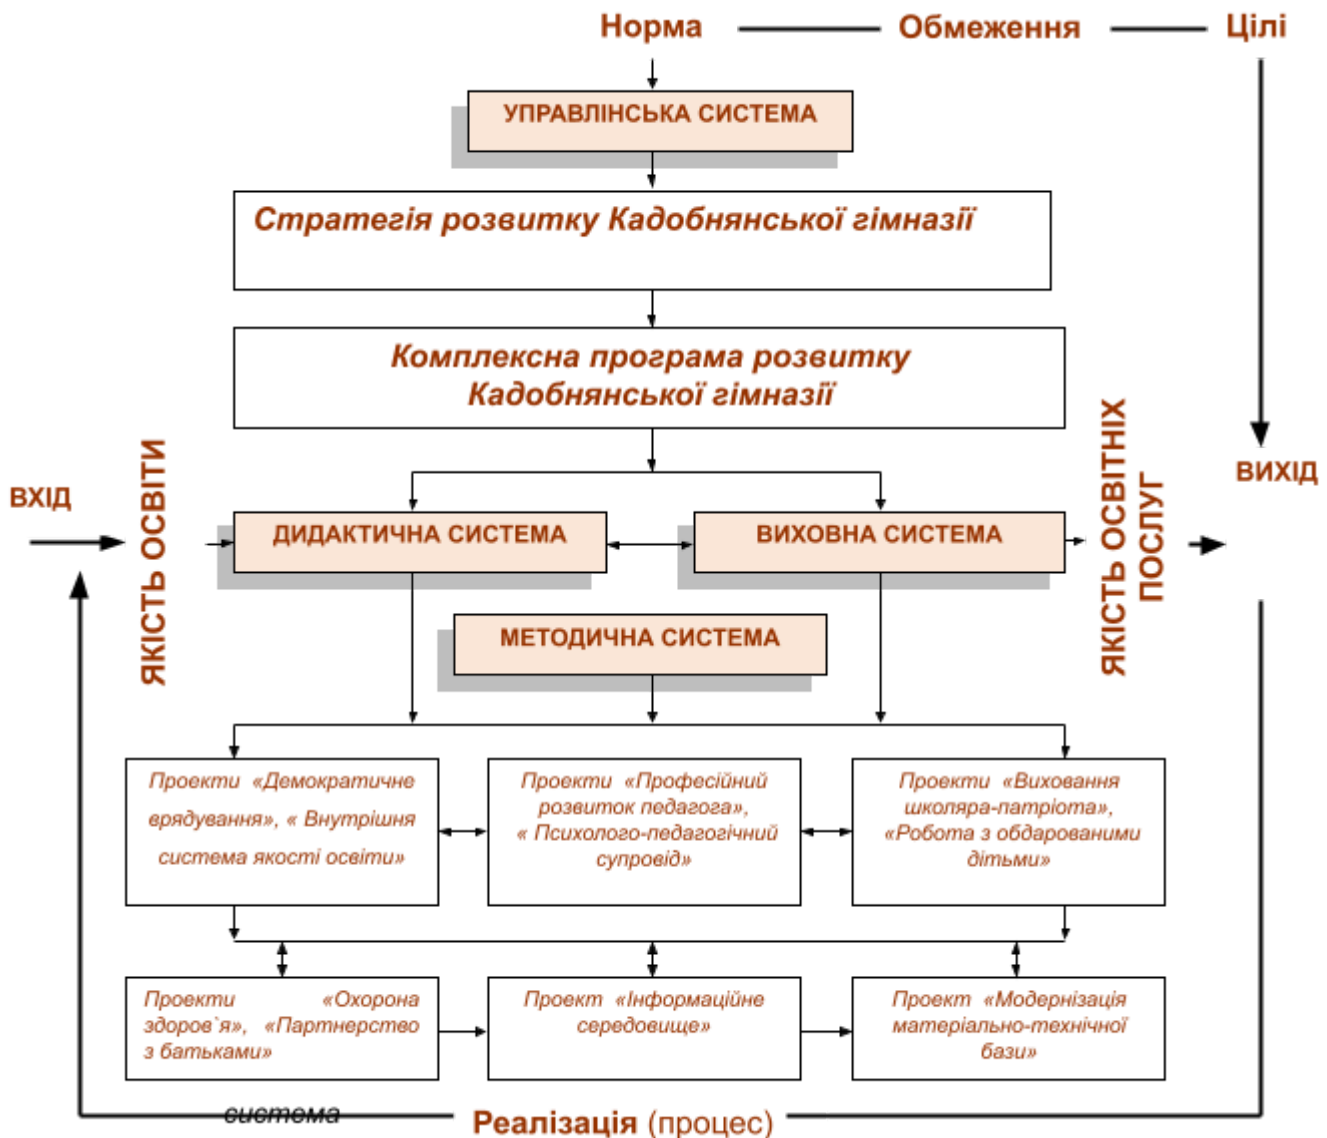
Норма — Обмеження — Цілі

УПРАВЛІНСЬКА СИСТЕМА

Стратегія розвитку Кадобнянської гімназії

Комплексна програма розвитку Кадобнянської гімназії

ВХІД

ЯКІСТЬ ОСВІТИ

ДИДАКТИЧНА СИСТЕМА

ВИХОВНА СИСТЕМА

ЯКІСТЬ ОСВІТНІХ ПОСЛУГ

ВИХІД

МЕТОДИЧНА СИСТЕМА

Проекти «Демократичне врядування», « Внутрішня система якості освіти»

Проекти «Професійний розвиток педагога», « Психолого-педагогічний супровід»

Проекти «Виховання школяра-патріота», «Робота з обдарованими дітьми»

Проекти «Охорона здоров`я», «Партнерство з батьками»

Проект «Інформаційне середовище»

Проект «Модернізація матеріально-технічної бази»

система

Реалізація (процес)